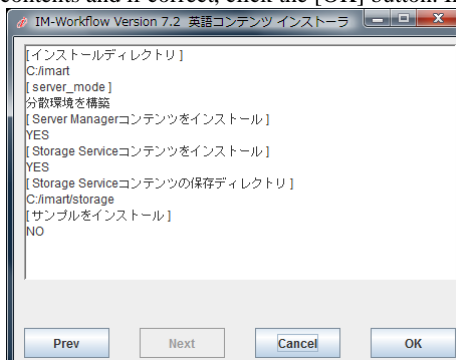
contents and if correct, click the [OK] button.

IM-Workflow Version 7.2 英語コンテンツ インストーラ

[インストールディレクトリ]
C:/imart
[server_mode]
分散環境を構築
[Server Managerコンテンツをインストール]
YES
[Storage Serviceコンテンツをインストール]
YES
[Storage Serviceコンテンツの保存ディレクトリ]
C:/imart/storage
[サンプルをインストール]
NO

Prev
Next
Cancel
OK